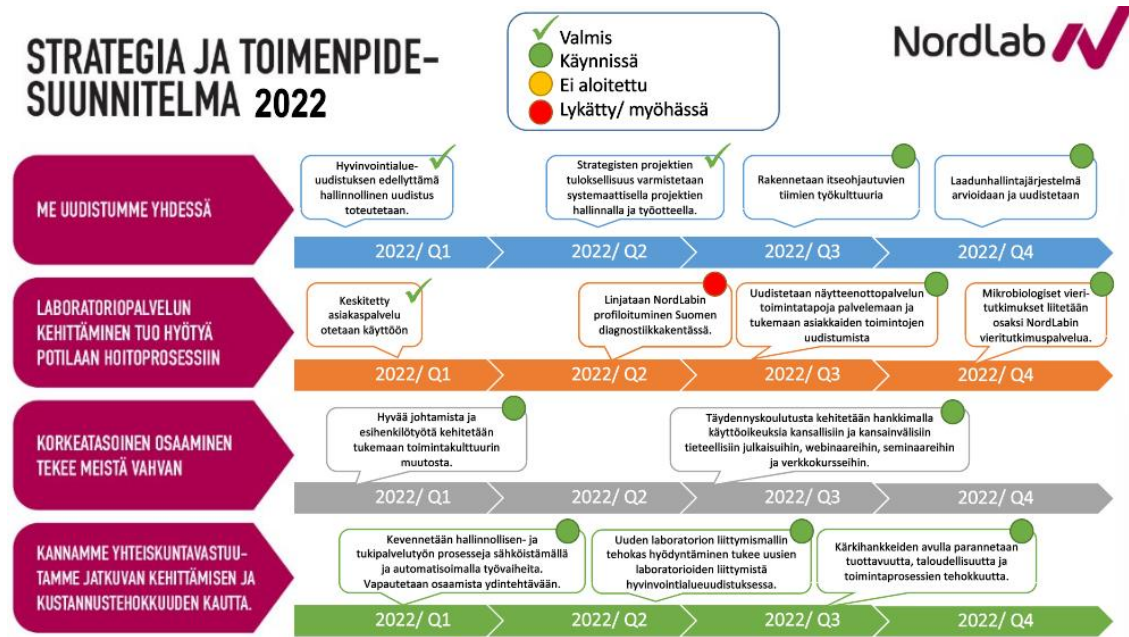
STRATEGIA JA TOIMENPIDESUUNNITELMA 2022

Valmis
Käynnissä
Ei aloitettu
Lykätty/ myöhässä

Nordlab

ME UUDISTUMME YHDESSÄ

Hyvinvointialueuudistuksen edellyttämä hallinnollinen uudistus toteutetaan.

Strategisten projektien tuloksellisuus varmistetaan systemaattisella projektien hallinnalla ja työotteella.

Rakennetaan itseohjautuvien tiimien työkulttuuria

Laadunhallintajärjestelmä arvioidaan ja uudistetaan

2022/ Q1 2022/ Q2 2022/ Q3 2022/ Q4

LABORATORIOPALVELUN KEHITTÄMINEN TUO HYÖTYÄ POTILAAN HOITOPROSESSIIN

Keskitetty asiakaspalvelu otetaan käyttöön

Linjataan NordLabin profiloituminen Suomen diagnostiikkakentässä.

Uudistetaan näytteenottopalvelun toimintatapoja palvelemaan ja tukemaan asiakkaiden toimintojen uudistumista

Mikrobiologiset vieritutkimukset liitetään osaksi NordLabin vieritutkimuspalvelua.

2022/ Q1 2022/ Q2 2022/ Q3 2022/ Q4

KORKEATASOINEN OSAAMINEN TEKEE MEISTÄ VAHVAN

Hyvää johtamista ja esihenkilötyötä kehitetään tukemaan toimintakulttuurin muutosta.

Täydennyskoulutusta kehitetään hankkimalla käyttöoikeuksia kansallisiin ja kansainvälisiin tieteellisiin julkaisuihin, webinaareihin, seminaareihin ja verkkokursseihin.

2022/ Q1 2022/ Q2 2022/ Q3 2022/ Q4

KANNAMME YHTEISKUNTAVASTUUTAMME JATKUVAN KEHITTÄMISEN JA KUSTANNUSTEHOKKUUDEN KAUTTA.

Kevennetään hallinnollisen- ja tukipalvelutyön prosesseja sähköistämällä ja automatisoimalla työvaiheita. Vapautetaan osaamista ydintehtävään.

Uuden laboratorion liittymismallin tehokas hyödyntäminen tukee uusien laboratorioiden liittymistä hyvinvointialueuudistuksessa.

Kärkihankkeiden avulla parannetaan tuottavuutta, taloudellisuutta ja toimintaprosessien tehokkuutta.

2022/ Q1 2022/ Q2 2022/ Q3 2022/ Q4